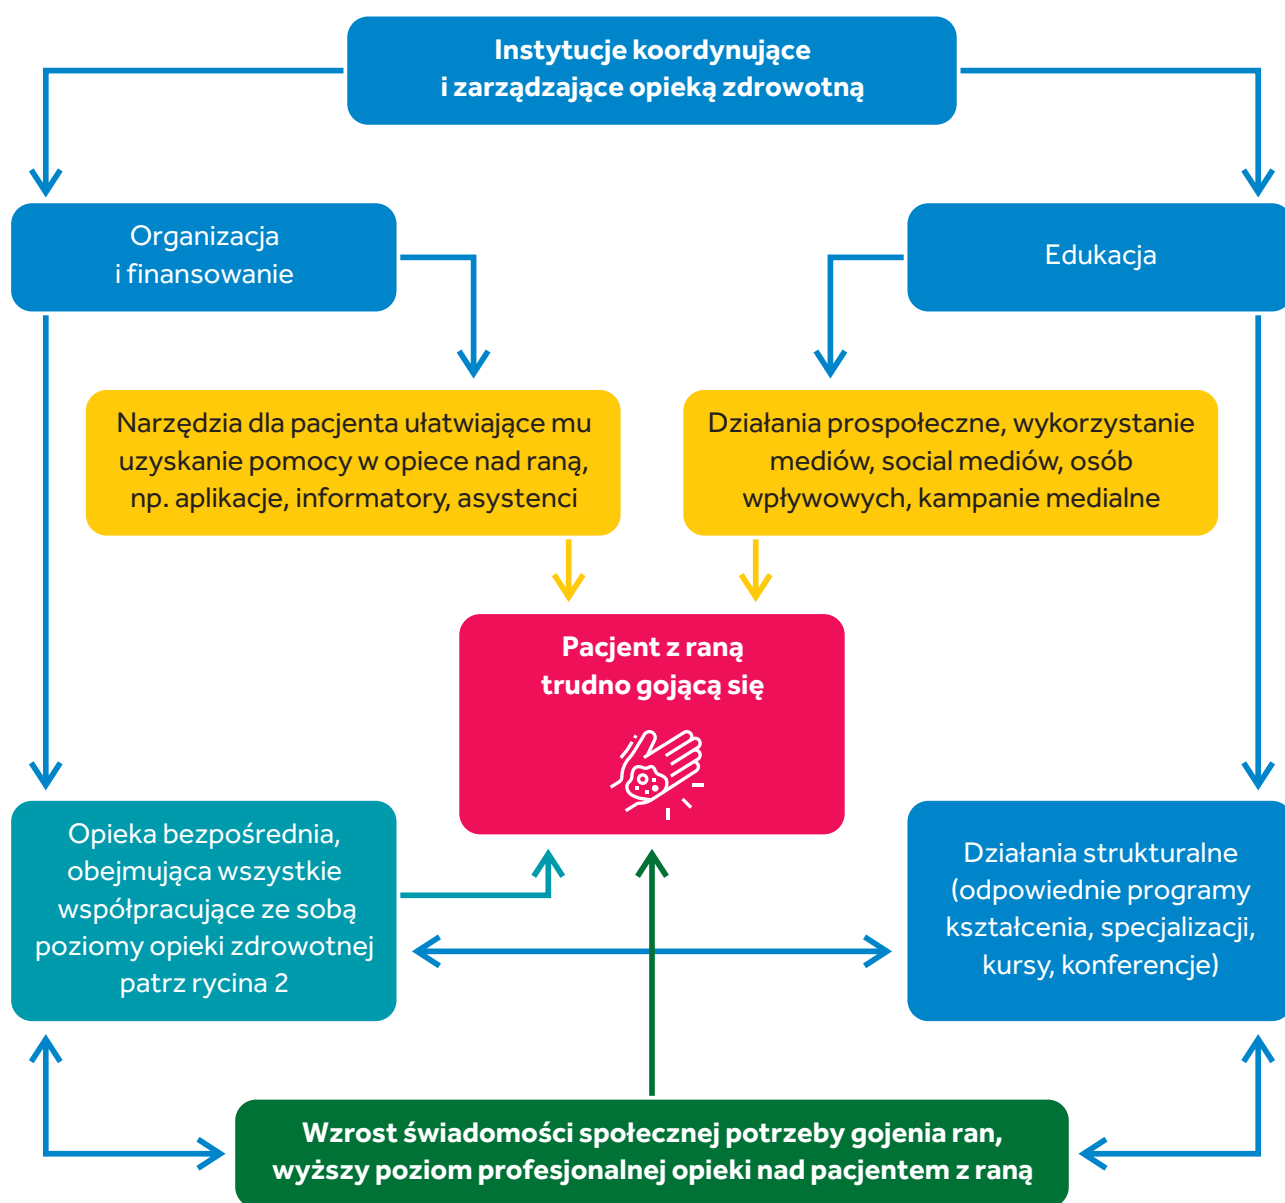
Instytucje koordynujące i zarządzające opieką zdrowotną

Organizacja i finansowanie

Edukacja

Narzędzia dla pacjenta ułatwiające mu uzyskanie pomocy w opiece nad raną, np. aplikacje, informatory, asystenci

Działania prospołeczne, wykorzystanie mediów, social mediów, osób wpływowych, kampanie medialne

Pacjent z raną trudno gojącą się

Opieka bezpośrednia, obejmująca wszystkie współpracujące ze sobą poziomy opieki zdrowotnej patrz rycina 2

Działania strukturalne (odpowiednie programy kształcenia, specjalizacji, kursy, konferencje)

Wzrost świadomości społecznej potrzeby gojenia ran, wyższy poziom profesjonalnej opieki nad pacjentem z raną